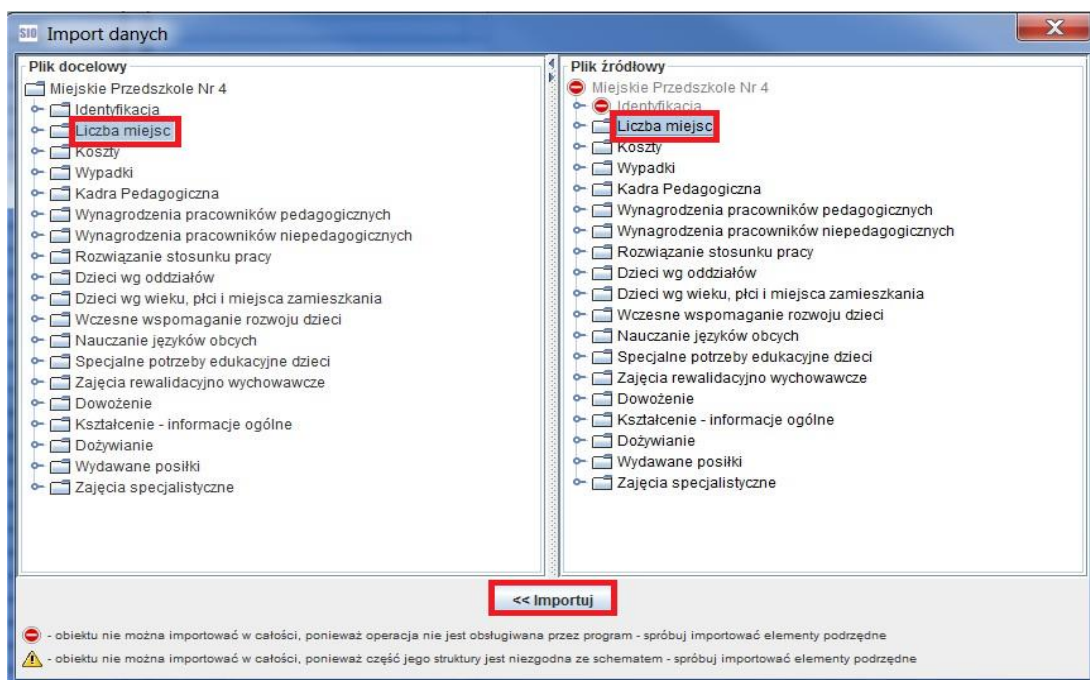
SIO Import danych

Plik docelowy
Miejskie Przedszkole Nr 4
Identyfikacja
Liczba miejsc
Koszty
Wypadki
Kadra Pedagogiczna
Wynagrodzenia pracowników pedagogicznych
Wynagrodzenia pracowników niepedagogicznych
Rozwiązanie stosunku pracy
Dzieci wg oddziałów
Dzieci wg wieku, płci i miejsca zamieszkania
Wczesne wspomaganie rozwoju dzieci
Nauczanie języków obcych
Specjalne potrzeby edukacyjne dzieci
Zajęcia rewalidacyjno wychowawcze
Dowożenie
Kształcenie - informacje ogólne
Dożywianie
Wydawane posiłki
Zajęcia specjalistyczne

Plik źródłowy
Miejskie Przedszkole Nr 4
Identyfikacja
Liczba miejsc
Koszty
Wypadki
Kadra Pedagogiczna
Wynagrodzenia pracowników pedagogicznych
Wynagrodzenia pracowników niepedagogicznych
Rozwiązanie stosunku pracy
Dzieci wg oddziałów
Dzieci wg wieku, płci i miejsca zamieszkania
Wczesne wspomaganie rozwoju dzieci
Nauczanie języków obcych
Specjalne potrzeby edukacyjne dzieci
Zajęcia rewalidacyjno wychowawcze
Dowożenie
Kształcenie - informacje ogólne
Dożywianie
Wydawane posiłki
Zajęcia specjalistyczne

<< Importuj

- obiektu nie można importować w całości, ponieważ operacja nie jest obsługiwana przez program - spróbuj importować elementy podrzędne
- obiektu nie można importować w całości, ponieważ część jego struktury jest niezgodna ze schematem - spróbuj importować elementy podrzędne